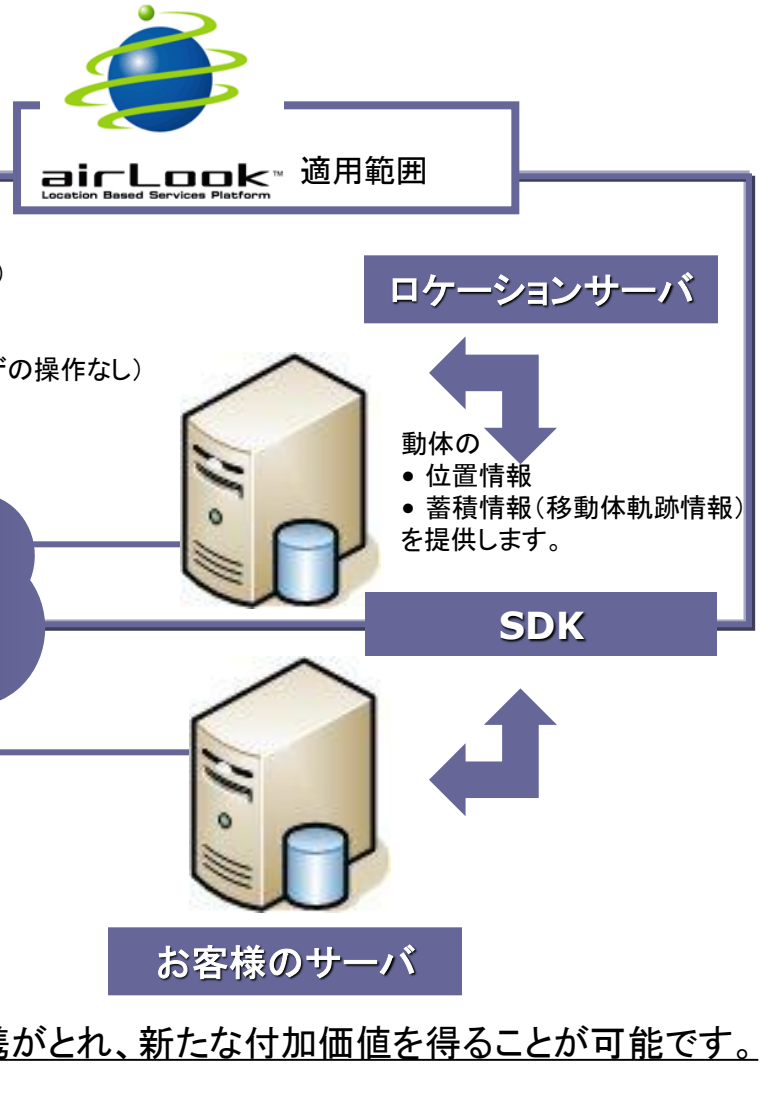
airLook™ Location Based Services Platform 適用範囲

)

ザの操作なし)

ロケーションサーバ

動体の
• 位置情報
• 蓄積情報(移動体軌跡情報)
を提供します。

SDK

お客様のサーバ

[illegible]携がとれ、新たな付加価値を得ることが可能です。